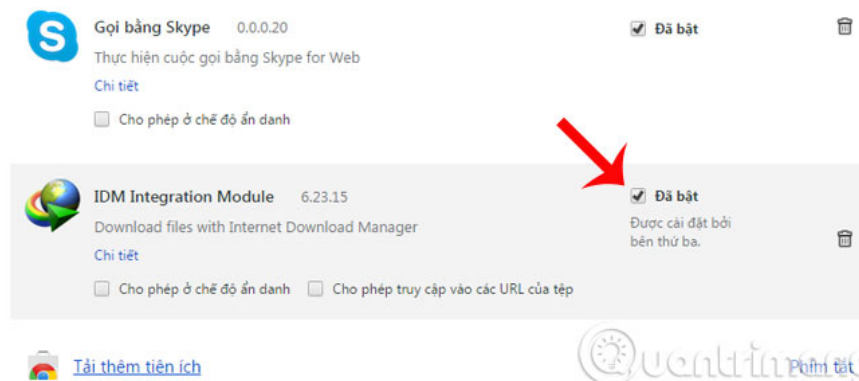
Gọi bằng Skype 0.0.0.20
Thực hiện cuộc gọi bằng Skype for Web
Chi tiết
Cho phép ở chế độ ẩn danh
Đã bật

IDM Integration Module 6.23.15
Download files with Internet Download Manager
Chi tiết
Cho phép ở chế độ ẩn danh
Cho phép truy cập vào các URL của tệp
Đã bật
Được cài đặt bởi bên thứ ba.

Tải thêm tiện ích
Quantrimang
Phím tắt